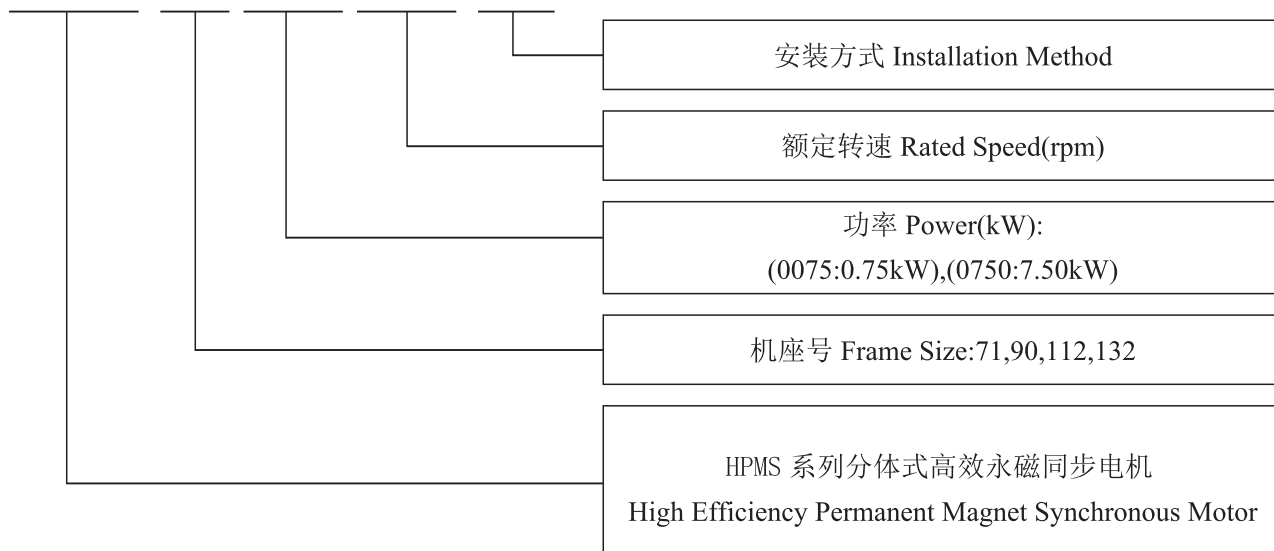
安装方式 Installation Method

额定转速 Rated Speed(rpm)

功率 Power(kW):
(0075:0.75kW),(0750:7.50kW)

机座号 Frame Size:71,90,112,132

HPMS 系列分体式高效永磁同步电机
High Efficiency Permanent Magnet Synchronous Motor